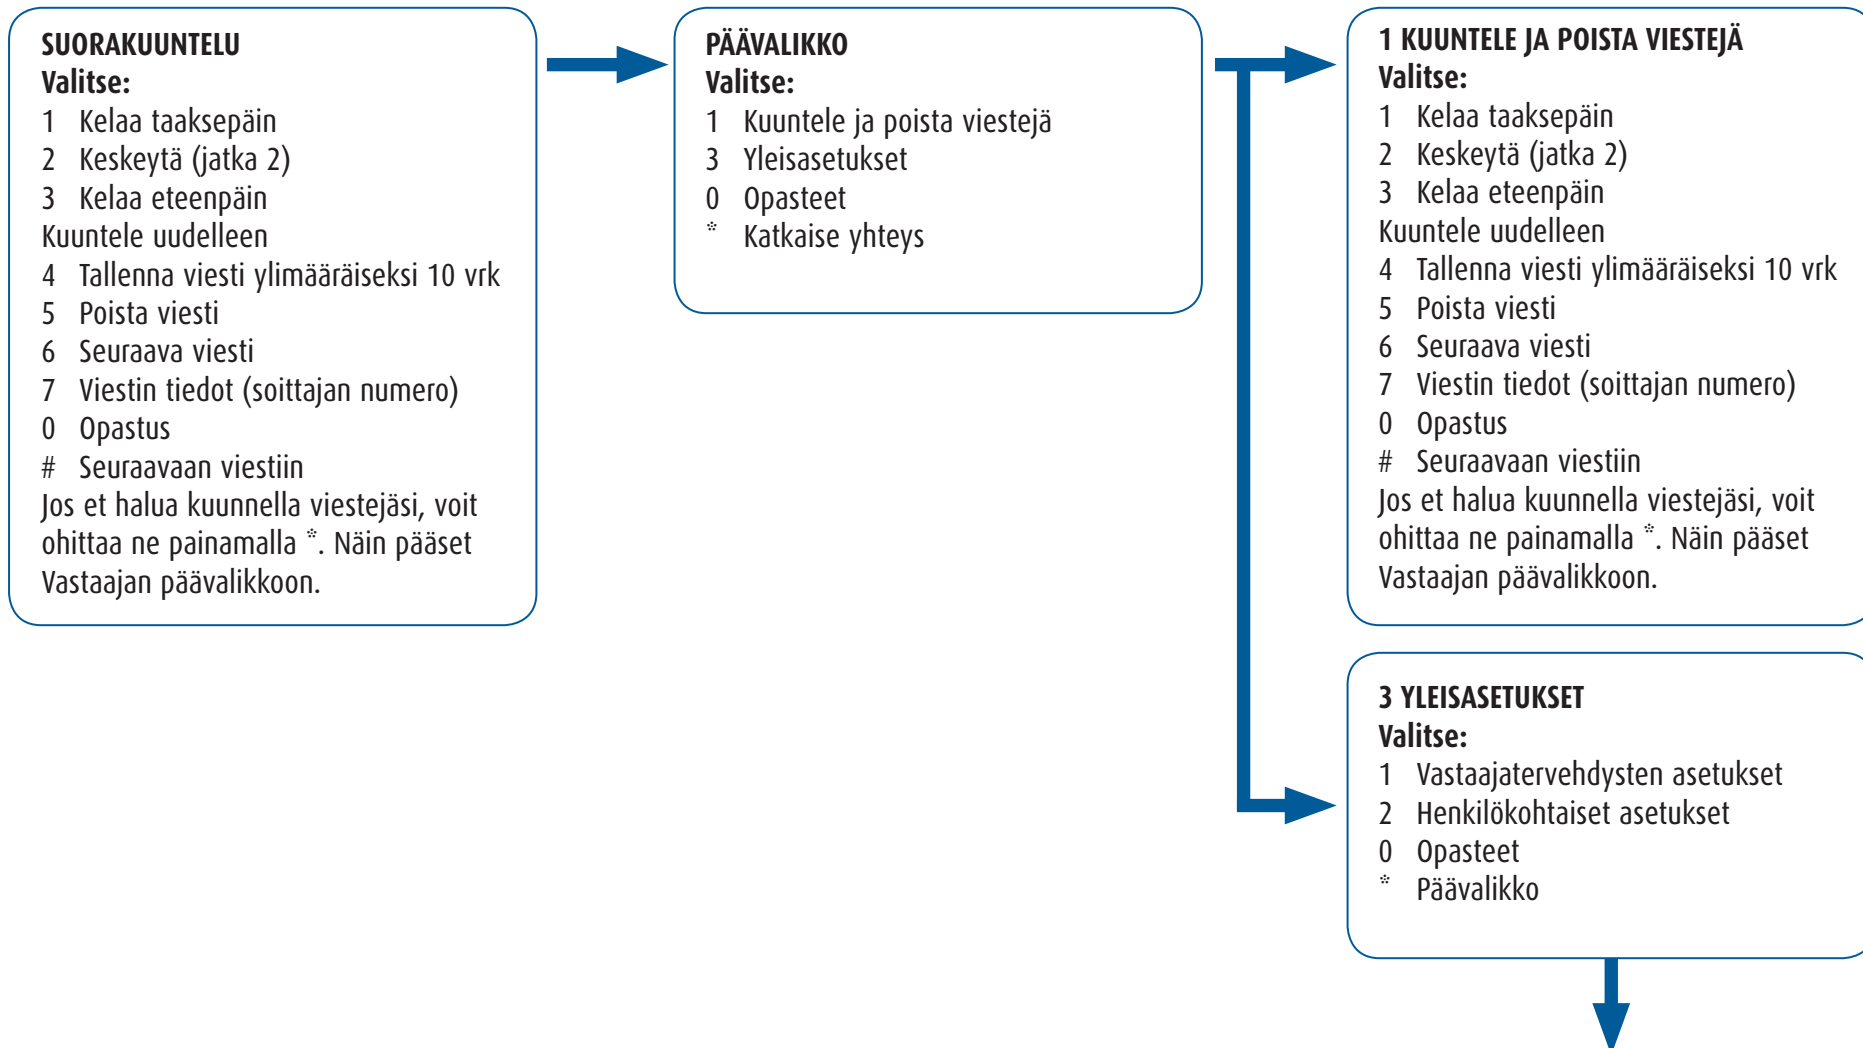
SUORAKUUNTELU
Valitse:
1 Kelaa taaksepäin
2 Keskeytä (jatka 2)
3 Kelaa eteenpäin
Kuuntele uudelleen
4 Tallenna viesti ylimääräiseksi 10 vrk
5 Poista viesti
6 Seuraava viesti
7 Viestin tiedot (soittajan numero)
0 Opastus
# Seuraavaan viestiin
Jos et halua kuunnella viestejäsi, voit ohittaa ne painamalla *. Näin pääset Vastaajan päävalikkoon.

PÄÄVALIKKO
Valitse:
1 Kuuntele ja poista viestejä
3 Yleisasetukset
0 Opasteet
* Katkaise yhteys

1 KUUNTELE JA POISTA VIESTEJÄ
Valitse:
1 Kelaa taaksepäin
2 Keskeytä (jatka 2)
3 Kelaa eteenpäin
Kuuntele uudelleen
4 Tallenna viesti ylimääräiseksi 10 vrk
5 Poista viesti
6 Seuraava viesti
7 Viestin tiedot (soittajan numero)
0 Opastus
# Seuraavaan viestiin
Jos et halua kuunnella viestejäsi, voit ohittaa ne painamalla *. Näin pääset Vastaajan päävalikkoon.

3 YLEISASETUKSET
Valitse:
1 Vastaajatervehdysten asetukset
2 Henkilökohtaiset asetukset
0 Opasteet
* Päävalikko